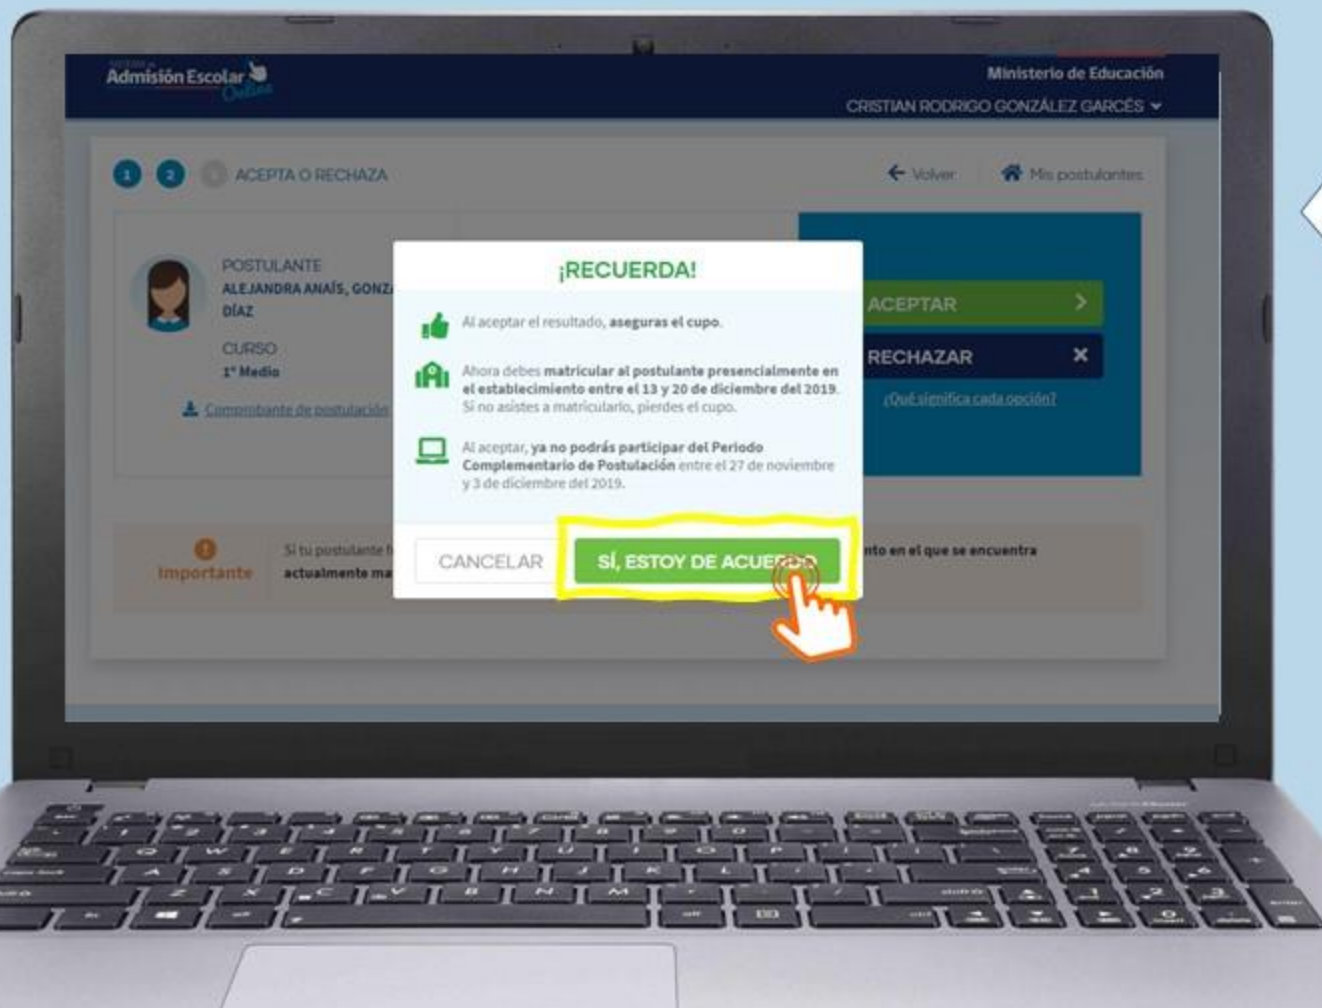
Admisión Escolar Online

Ministerio de Educación

CRISTIAN RODRIGO GONZÁLEZ GARCÉS

1 2 3 ACEPTA O RECHAZA

Volver

Mis postulantes

POSTULANTE
ALEJANDRA ANAÍS, GONZ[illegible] DÍAZ

CURSO
1° Medio

Comprobante de postulación

ACEPTAR

RECHAZAR

¿Qué significa cada opción?

¡RECUERDA!

Al aceptar el resultado, aseguras el cupo.

Ahora debes matricular al postulante presencialmente en el establecimiento entre el 13 y 20 de diciembre del 2019. Si no asistes a matricularlo, pierdes el cupo.

Al aceptar, ya no podrás participar del Periodo Complementario de Postulación entre el 27 de noviembre y 3 de diciembre del 2019.

CANCELAR

SÍ, ESTOY DE ACUERDO

Importante

Si tu postulante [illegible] actualmente ma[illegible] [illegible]nto en el que se encuentra